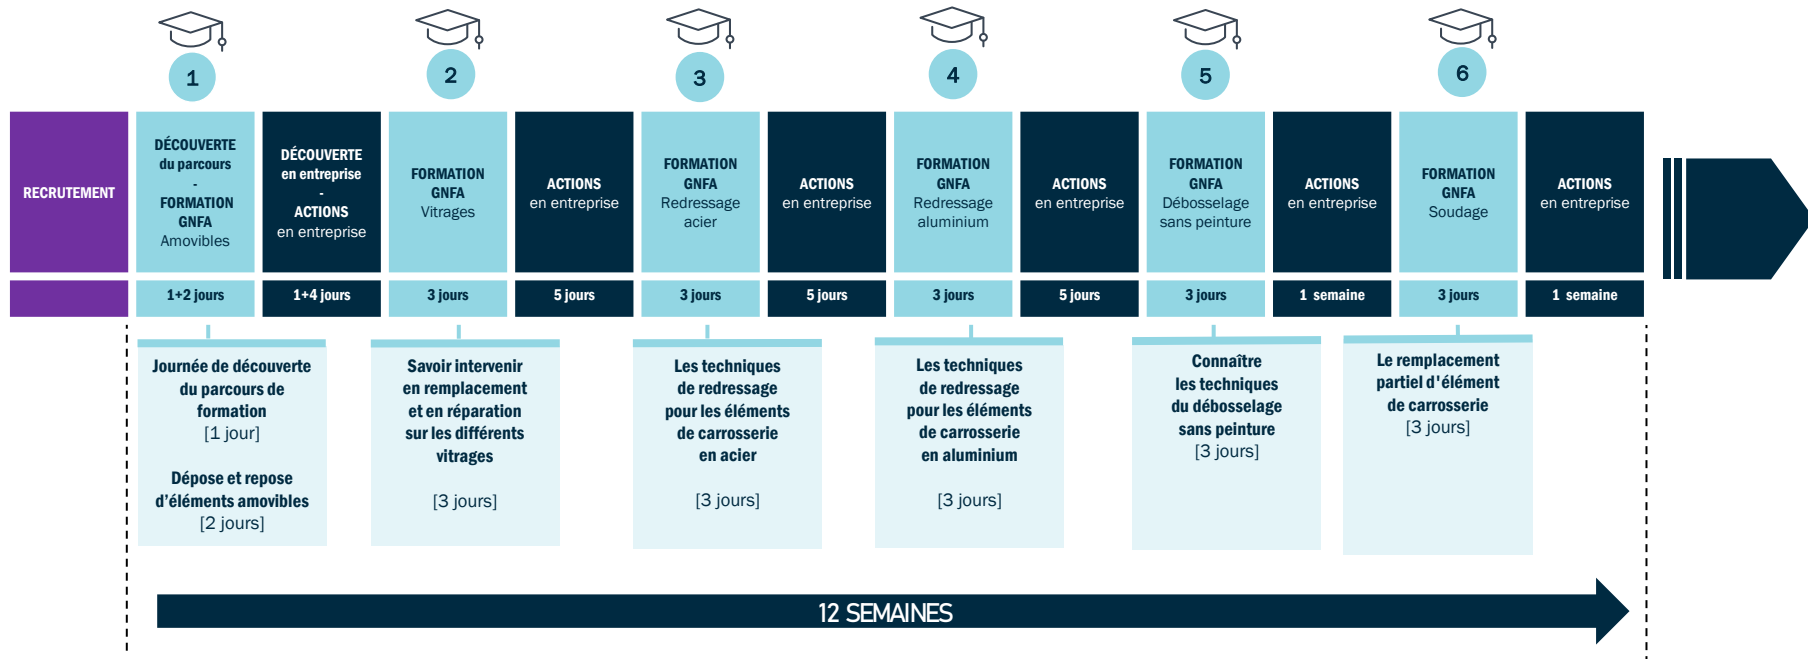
1

2

3

4

5

6

RECRUTEMENT

DÉCOUVERTE du parcours - FORMATION GNFA Amovibles

1+2 jours

DÉCOUVERTE en entreprise - ACTIONS en entreprise

1+4 jours

FORMATION GNFA Vitrages

3 jours

ACTIONS en entreprise

5 jours

FORMATION GNFA Redressage acier

3 jours

ACTIONS en entreprise

5 jours

FORMATION GNFA Redressage aluminium

3 jours

ACTIONS en entreprise

5 jours

FORMATION GNFA Débosselage sans peinture

3 jours

ACTIONS en entreprise

1 semaine

FORMATION GNFA Soudage

3 jours

ACTIONS en entreprise

1 semaine

Journée de découverte du parcours de formation
[1 jour]

Dépose et repose d'éléments amovibles
[2 jours]

Savoir intervenir en remplacement et en réparation sur les différents vitrages

[3 jours]

Les techniques de redressage pour les éléments de carrosserie en acier

[3 jours]

Les techniques de redressage pour les éléments de carrosserie en aluminium

[3 jours]

Connaître les techniques du débosselage sans peinture
[3 jours]

Le remplacement partiel d'élément de carrosserie
[3 jours]

12 SEMAINES